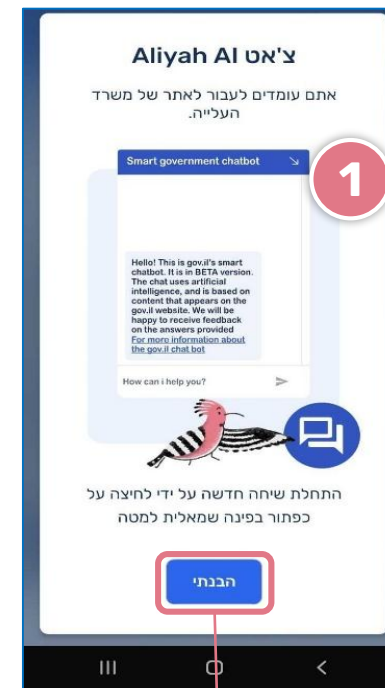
צ'אט Aliyah AI

אתם עומדים לעבור לאתר של משרד העלייה.

1

Smart government chatbot

Hello! This is gov.il's smart chatbot. It is in BETA version. The chat uses artificial intelligence, and is based on content that appears on the gov.il website. We will be happy to receive feedback on the answers provided
For more information about the gov.il chat bot

How can i help you?

התחלת שיחה חדשה על ידי לחיצה על כפתור בפינה שמאלית למטה

הבנתי